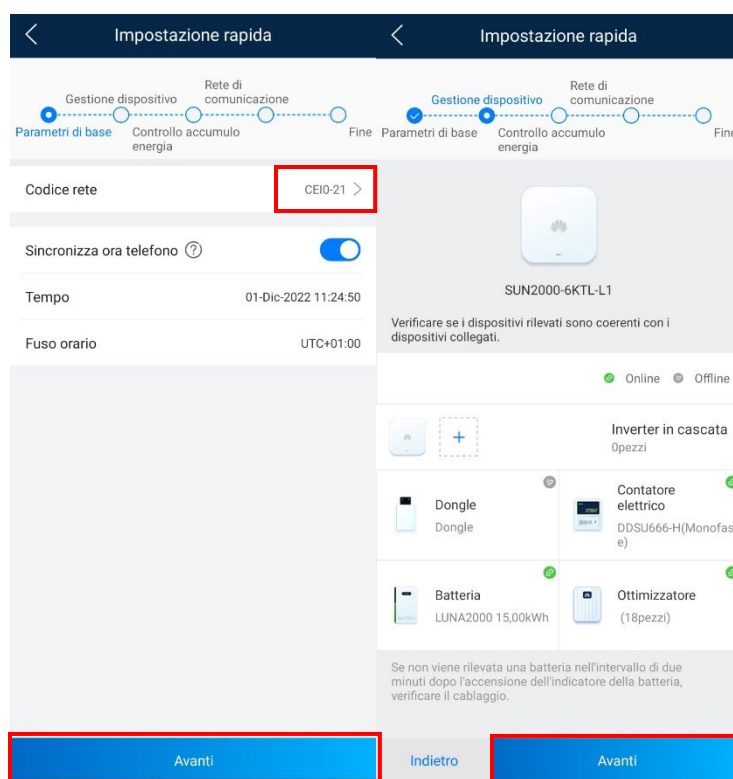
Impostazione rapida

Gestione dispositivo
Rete di comunicazione
Parametri di base
Controllo accumulo energia
Fine

Codice rete
CEI0-21

Sincronizza ora telefono

Tempo
01-Dic-2022 11:24:50

Fuso orario
UTC+01:00

Avanti

Impostazione rapida

Gestione dispositivo
Rete di comunicazione
Parametri di base
Controllo accumulo energia
Fine

SUN2000-6KTL-L1

Verificare se i dispositivi rilevati sono coerenti con i dispositivi collegati.

Online
Offline

Inverter in cascata
0pezzi

Dongle
Dongle

Contatore elettrico
DDSU666-H(Monofase)

Batteria
LUNA2000 15,00kWh

Ottimizzatore
(18pezzi)

Se non viene rilevata una batteria nell'intervallo di due minuti dopo l'accensione dell'indicatore della batteria, verificare il cablaggio.

Indietro
Avanti